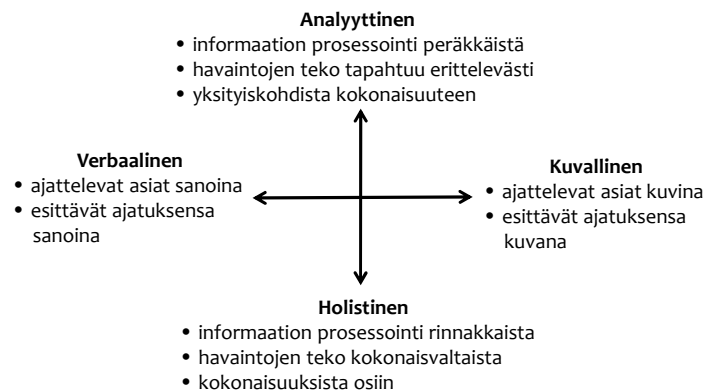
Analyyttinen
• informaation prosessointi peräkkäistä
• havaintojen teko tapahtuu erittelevästi
• yksityiskohdista kokonaisuuteen

Verbaalinen
• ajattelevat asiat sanoina
• esittävät ajatuksensa sanoina

Kuvallinen
• ajattelevat asiat kuvina
• esittävät ajatuksensa kuvana

Holistinen
• informaation prosessointi rinnakkaista
• havaintojen teko kokonaisvaltaista
• kokonaisuuksista osiin